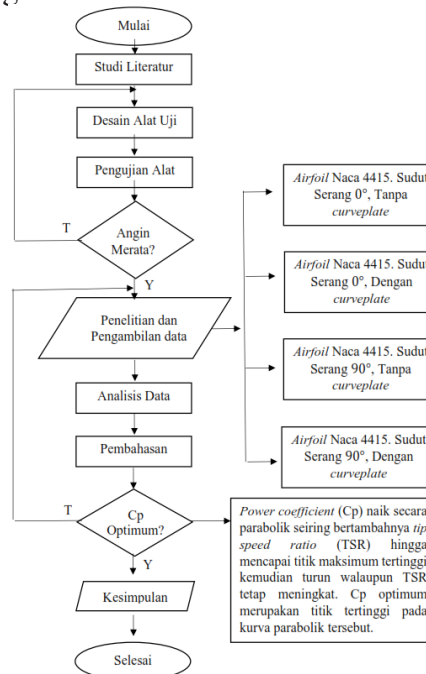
Mulai

Studi Literatur

Desain Alat Uji

Pengujian Alat

Angin Merata?

T

Y

Penelitian dan Pengambilan data

Analisis Data

Pembahasan

Cp Optimum?

T

Y

Kesimpulan

Selesai

Airfoil Naca 4415. Sudut Serang 0°, Tanpa curveplate

Airfoil Naca 4415. Sudut Serang 0°, Dengan curveplate

Airfoil Naca 4415. Sudut Serang 90°, Tanpa curveplate

Airfoil Naca 4415. Sudut Serang 90°, Dengan curveplate

Power coefficient (Cp) naik secara parabolik seiring bertambahnya tip speed ratio (TSR) hingga mencapai titik maksimum tertinggi kemudian turun walaupun TSR tetap meningkat. Cp optimum merupakan titik tertinggi pada kurva parabolik tersebut.